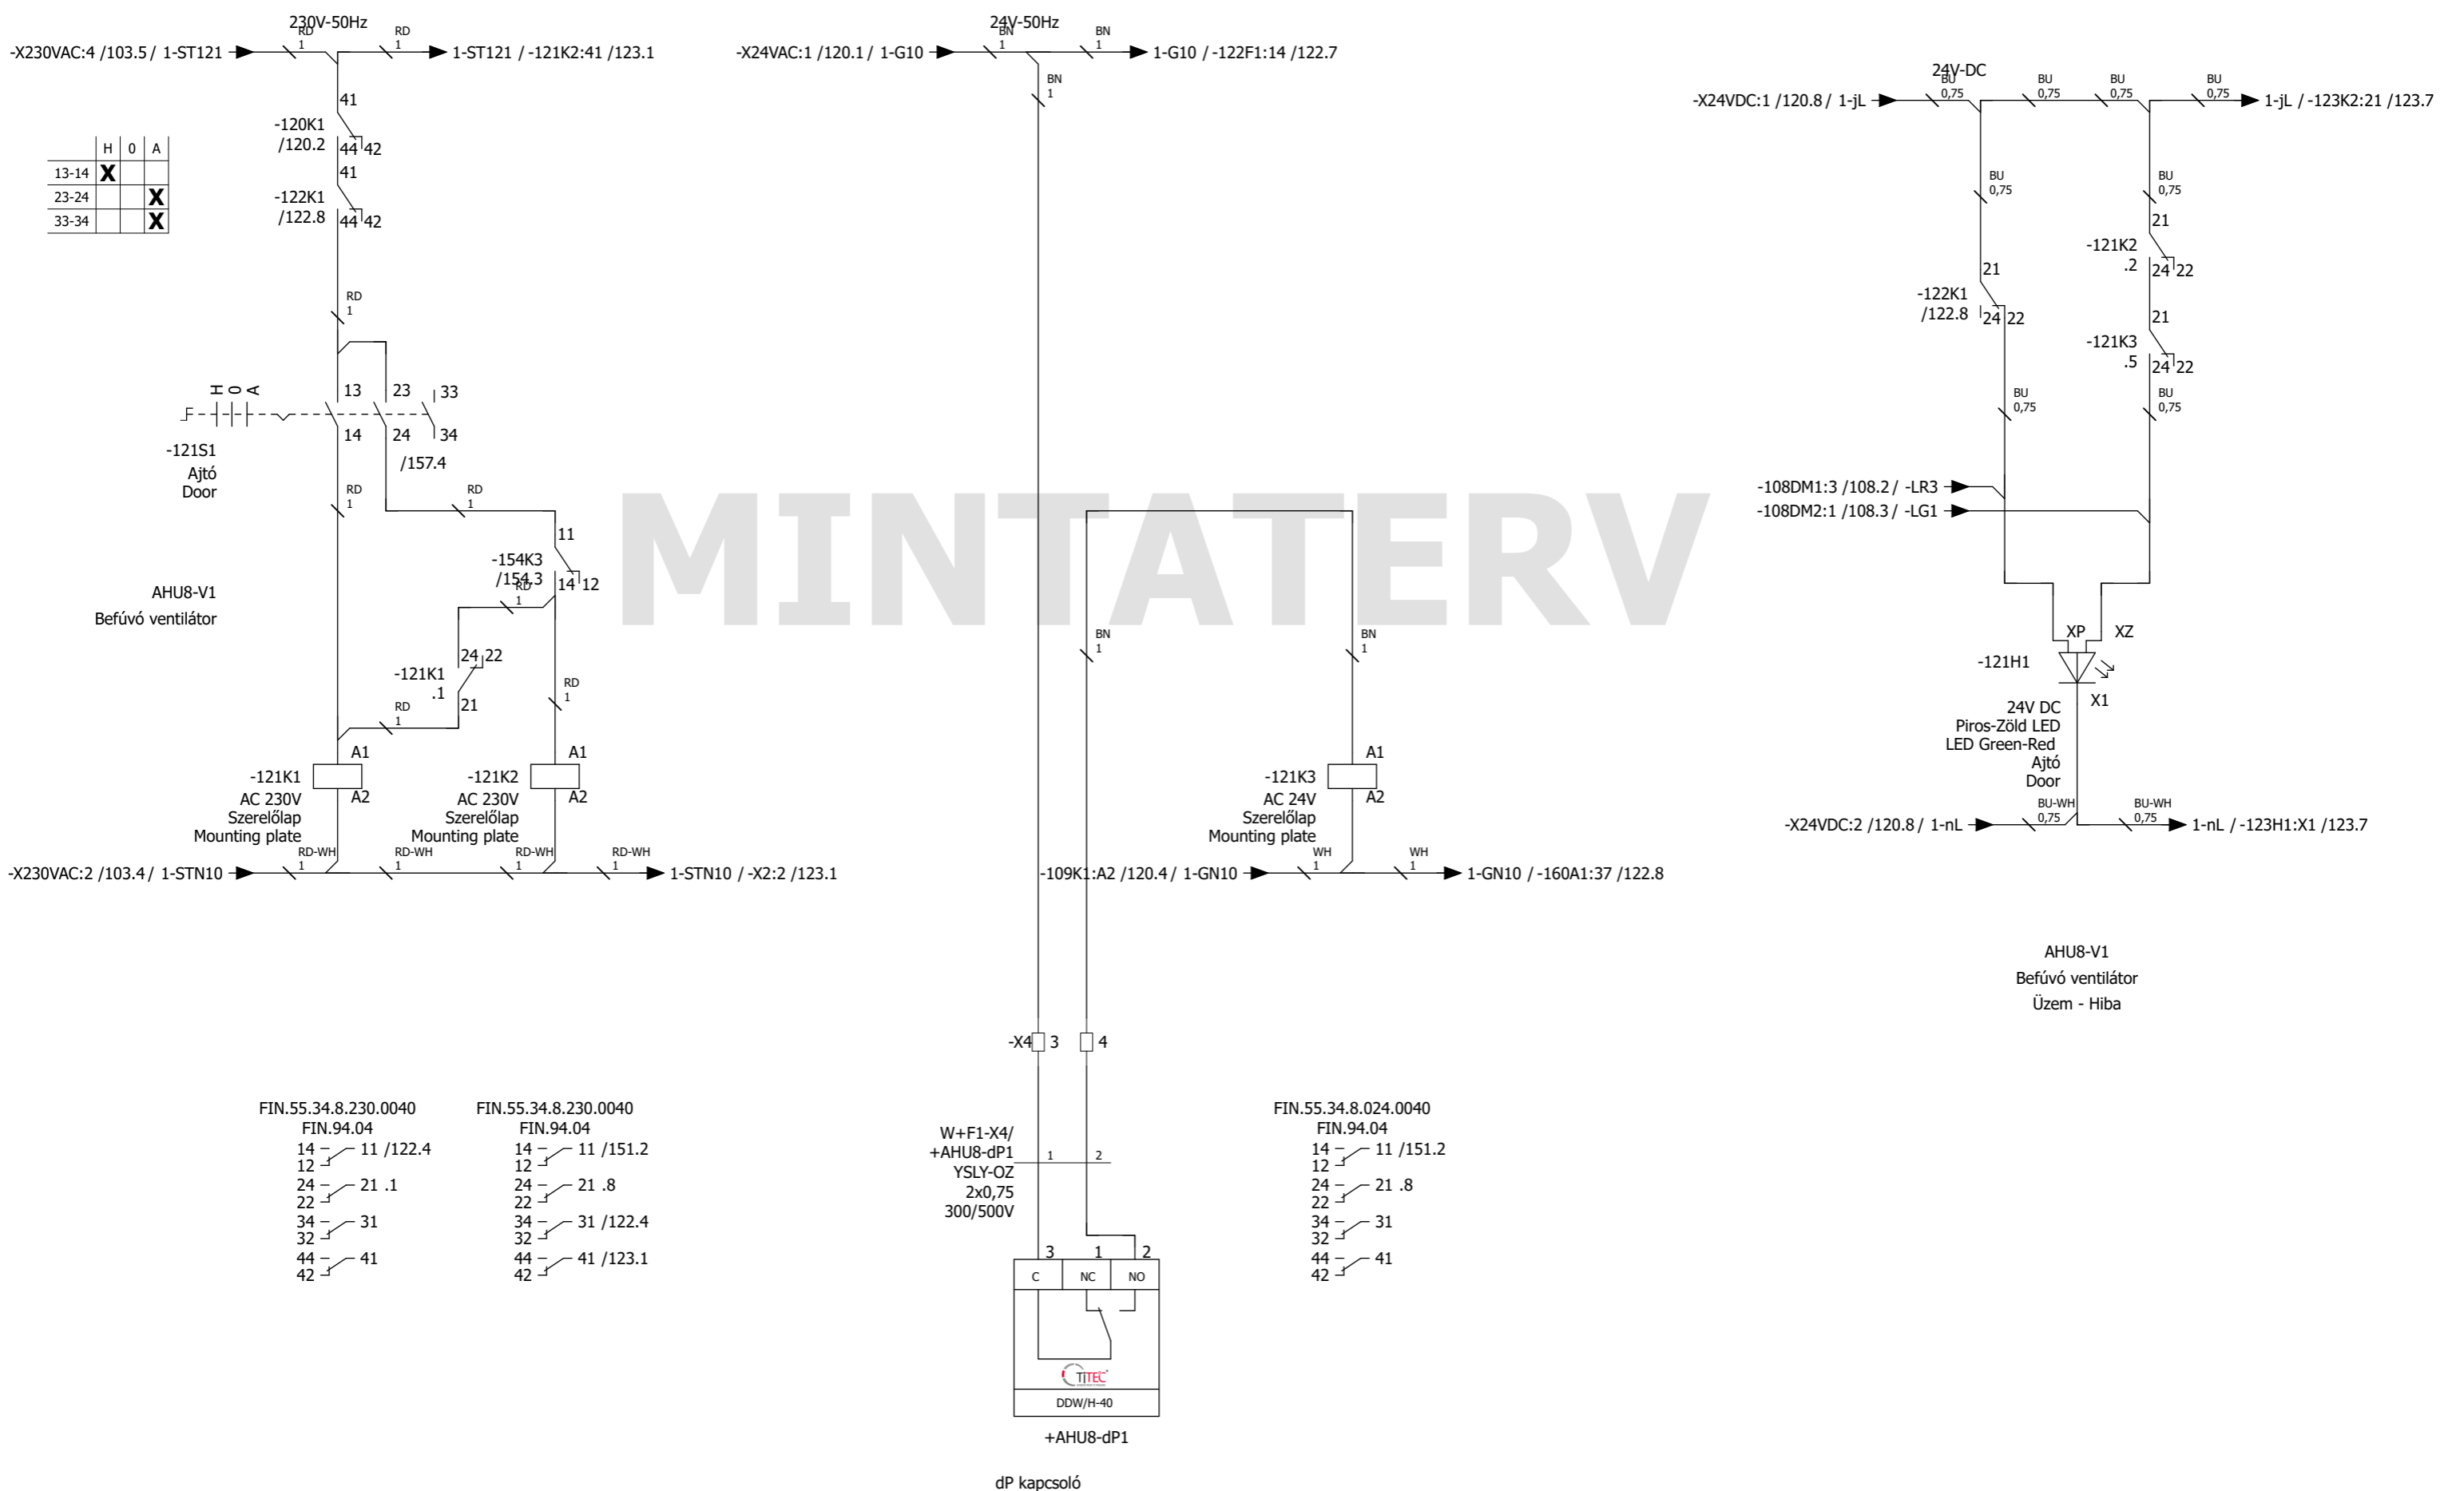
230V-50Hz
-X230VAC:4 /103.5 / 1-ST121
RD 1
RD 1
1-ST121 / -121K2:41 /123.1
41
-120K1 /120.2
44 42
41
-122K1 /122.8
44 42

| | H | 0 | A |
|---|---|---|---|
| 13-14 | X | | |
| 23-24 | | | X |
| 33-34 | | | X |

RD 1
H 0 A
13 23 33
14 24 34
/157.4
-121S1
Ajtó
Door
RD 1
RD 1
11
-154K3 /154.3
14 12
RD 1
AHU8-V1
Befúvó ventilátor
24 22
-121K1 .1
21
RD 1
RD 1
A1
-121K1
AC 230V
Szerelőlap
Mounting plate
A2
A1
-121K2
AC 230V
Szerelőlap
Mounting plate
A2
RD-WH 1
RD-WH 1
RD-WH 1
RD-WH 1
-X230VAC:2 /103.4 / 1-STN10
1-STN10 / -X2:2 /123.1

24V-50Hz
-X24VAC:1 /120.1 / 1-G10
BN 1
BN 1
BN 1
1-G10 / -122F1:14 /122.7
BN 1
BN 1
A1
-121K3
AC 24V
Szerelőlap
Mounting plate
A2
WH 1
WH 1
-109K1:A2 /120.4 / 1-GN10
1-GN10 / -160A1:37 /122.8

MINTATERV

24V-DC
-X24VDC:1 /120.8 / 1-jL
BU 0,75
BU 0,75
BU 0,75
BU 0,75
1-jL / -123K2:21 /123.7
BU 0,75
BU 0,75
21
-121K2 .2
24 22
21
-122K1 /122.8
24 22
21
-121K3 .5
24 22
BU 0,75
BU 0,75
-108DM1:3 /108.2 / -LR3
-108DM2:1 /108.3 / -LG1
XP
XZ
-121H1
X1
24V DC
Piros-Zöld LED
LED Green-Red
Ajtó
Door
BU-WH 0,75
BU-WH 0,75
-X24VDC:2 /120.8 / 1-nL
1-nL / -123H1:X1 /123.7

AHU8-V1
Befúvó ventilátor
Üzem - Hiba

-X4 3
4

FIN.55.34.8.230.0040
FIN.94.04
14 12 11 /122.4
24 22 21 .1
34 32 31
44 42 41

FIN.55.34.8.230.0040
FIN.94.04
14 12 11 /151.2
24 22 21 .8
34 32 31 /122.4
44 42 41 /123.1

W+F1-X4/
+AHU8-dP1
YSLY-OZ
2x0,75
300/500V
1 2
3 1 2
C NC NO
TITEC
DDW/H-40
+AHU8-dP1
dP kapcsoló

FIN.55.34.8.024.0040
FIN.94.04
14 12 11 /151.2
24 22 21 .8
34 32 31
44 42 41